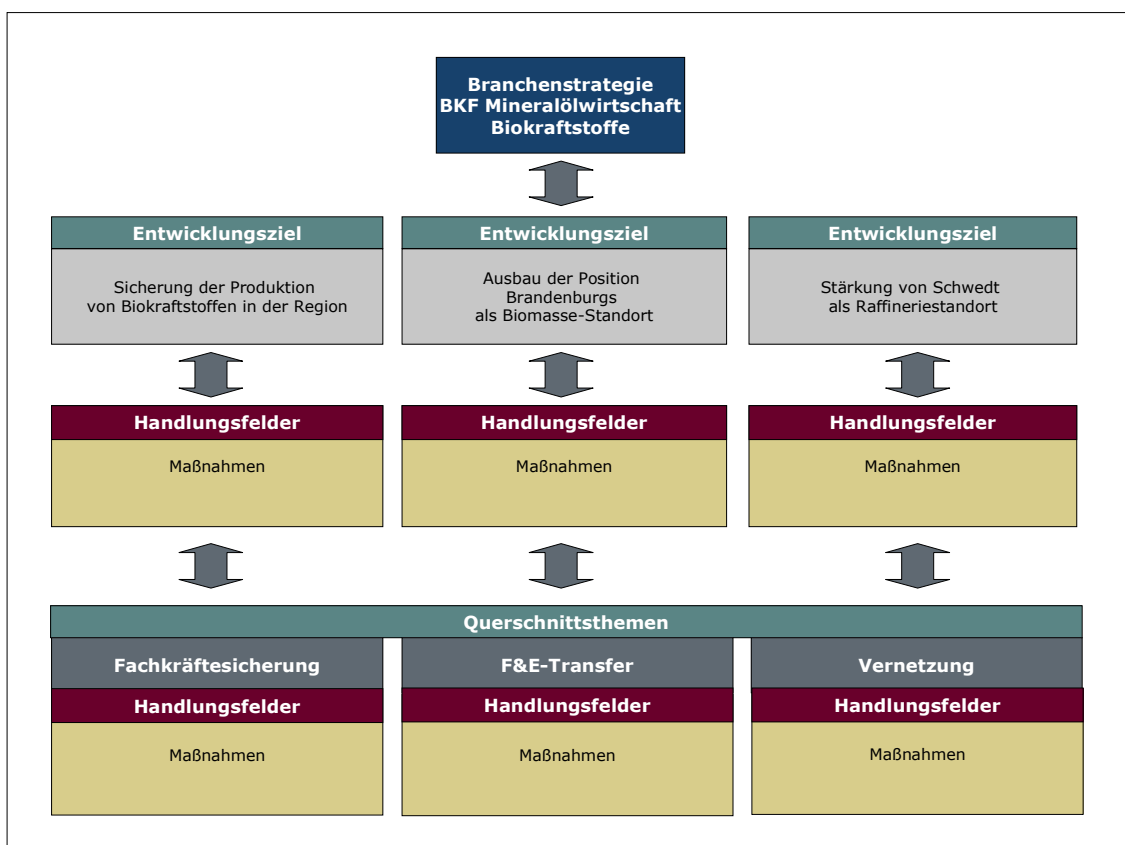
Branchenstrategie
BKF Mineralölwirtschaft
Biokraftstoffe

Entwicklungsziel

Sicherung der Produktion von Biokraftstoffen in der Region

Entwicklungsziel

Ausbau der Position Brandenburgs als Biomasse-Standort

Entwicklungsziel

Stärkung von Schwedt als Raffineriestandort

Handlungsfelder

Maßnahmen

Handlungsfelder

Maßnahmen

Handlungsfelder

Maßnahmen

Querschnittsthemen

Fachkräftesicherung

Handlungsfelder

Maßnahmen

F&E-Transfer

Handlungsfelder

Maßnahmen

Vernetzung

Handlungsfelder

Maßnahmen